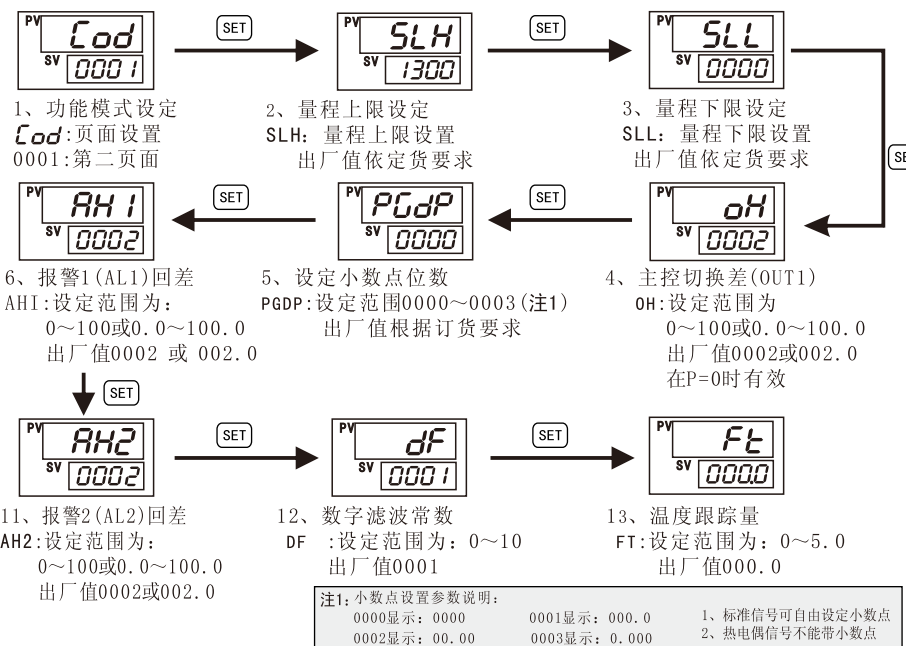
PV Cod
SV 0001

SET

PV SLH
SV 1300

SET

PV SLL
SV 0000

1、功能模式设定
Cod:页面设置
0001:第二页面

2、量程上限设定
SLH: 量程上限设置
出厂值依定货要求

3、量程下限设定
SLL: 量程下限设置
出厂值依定货要求

SE

PV AH1
SV 0002

SET

PV PGdP
SV 0000

SET

PV oH
SV 0002

6、报警1(AL1)回差
AHI:设定范围为：
0～100或0.0～100.0
出厂值0002 或 002.0

5、设定小数点位数
PGDP:设定范围0000～0003(注1)
出厂值根据订货要求

4、主控切换差(OUT1)
OH:设定范围为
0～100或0.0～100.0
出厂值0002或002.0
在P=0时有效

SET

PV AH2
SV 0002

SET

PV dF
SV 0001

SET

PV Ft
SV 000.0

11、报警2(AL2)回差
AH2:设定范围为：
0～100或0.0～100.0
出厂值0002或002.0

12、数字滤波常数
DF :设定范围为：0～10
出厂值0001

13、温度跟踪量
FT:设定范围为：0～5.0
出厂值000.0

注1:小数点设置参数说明：
0000显示：0000 0001显示：000.0
0002显示：00.00 0003显示：0.000
1、标准信号可自由设定小数点
2、热电偶信号不能带小数点